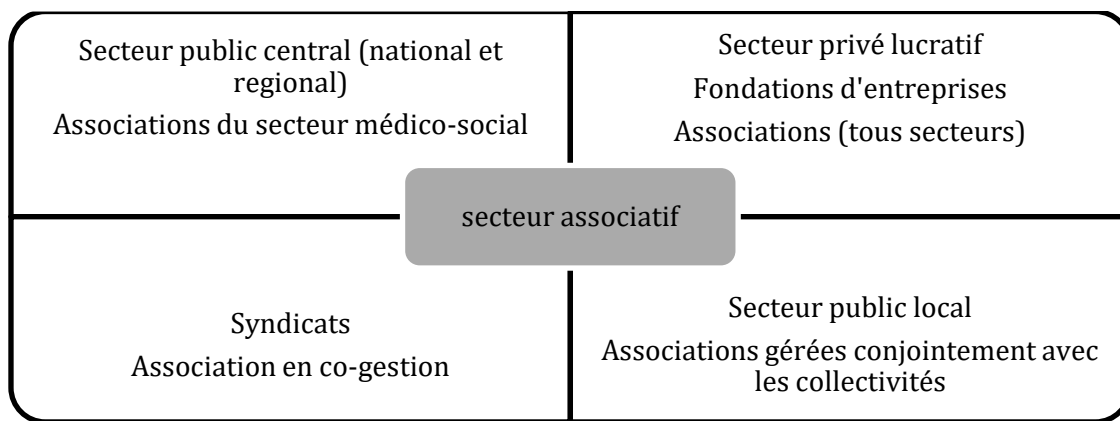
Secteur public central (national et regional)
Associations du secteur médico-social

Secteur privé lucratif
Fondations d'entreprises
Associations (tous secteurs)

secteur associatif

Syndicats
Association en co-gestion

Secteur public local
Associations gérées conjointement avec les collectivités